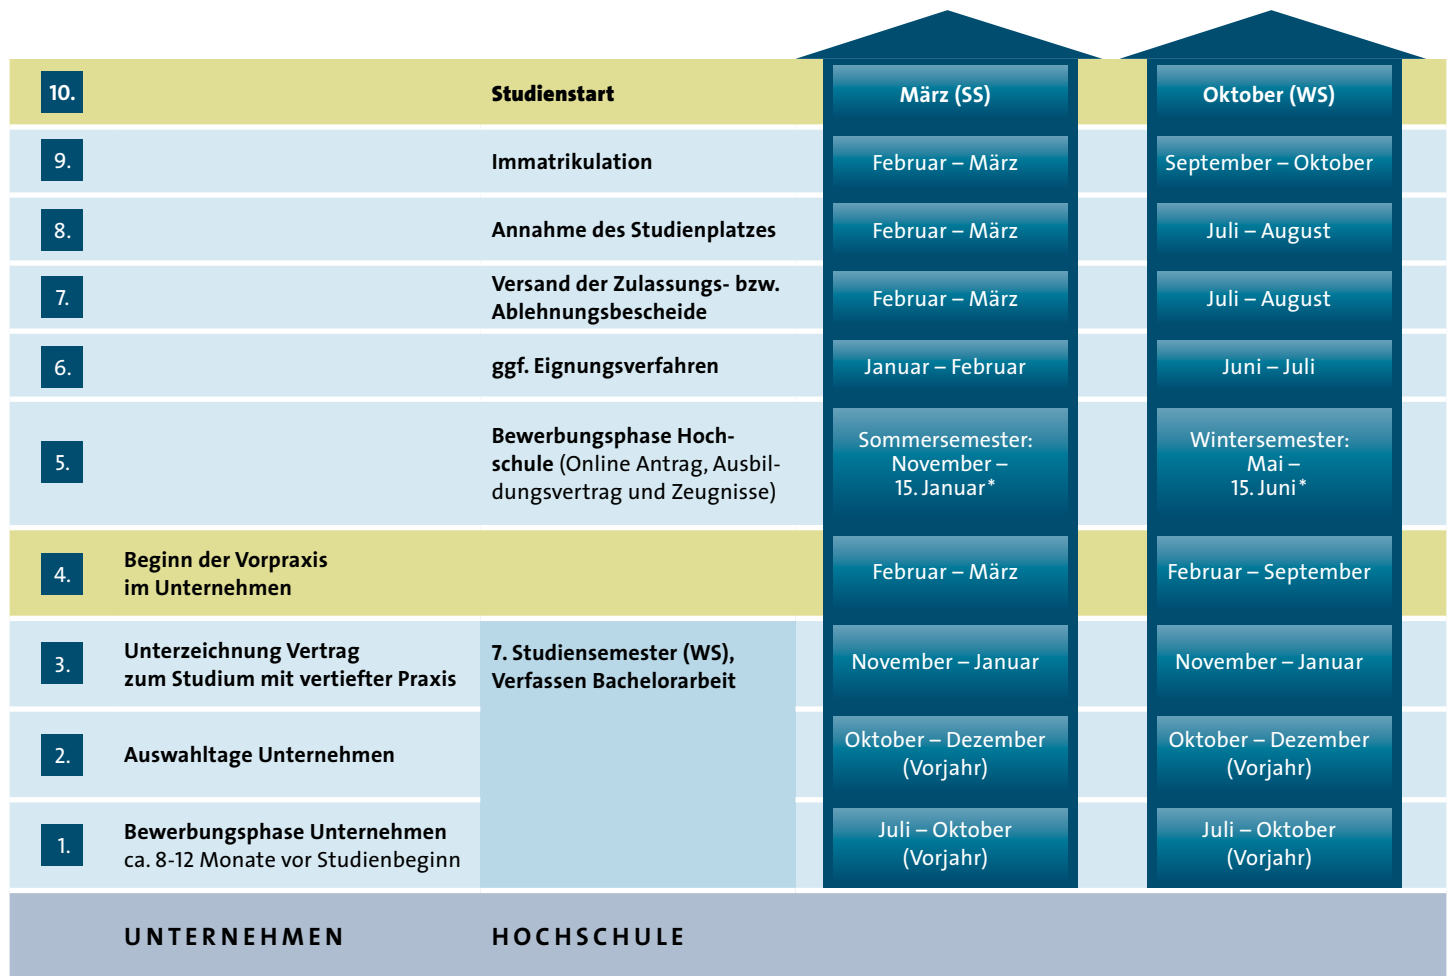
| | | | März (SS) | Oktober (WS) |
|---|---|---|---|---|
| 10. | | Studienstart | März (SS) | Oktober (WS) |
| 9. | | Immatrikulation | Februar – März | September – Oktober |
| 8. | | Annahme des Studienplatzes | Februar – März | Juli – August |
| 7. | | Versand der Zulassungs- bzw. Ablehnungsbescheide | Februar – März | Juli – August |
| 6. | | ggf. Eignungsverfahren | Januar – Februar | Juni – Juli |
| 5. | | Bewerbungsphase Hochschule (Online Antrag, Ausbildungsvertrag und Zeugnisse) | Sommersemester: November – 15. Januar* | Wintersemester: Mai – 15. Juni* |
| 4. | Beginn der Vorpraxis im Unternehmen | | Februar – März | Februar – September |
| 3. | Unterzeichnung Vertrag zum Studium mit vertiefter Praxis | 7. Studiensemester (WS), Verfassen Bachelorarbeit | November – Januar | November – Januar |
| 2. | Auswahltage Unternehmen | | Oktober – Dezember (Vorjahr) | Oktober – Dezember (Vorjahr) |
| 1. | Bewerbungsphase Unternehmen ca. 8-12 Monate vor Studienbeginn | | Juli – Oktober (Vorjahr) | Juli – Oktober (Vorjahr) |
| | UNTERNEHMEN | HOCHSCHULE | | |